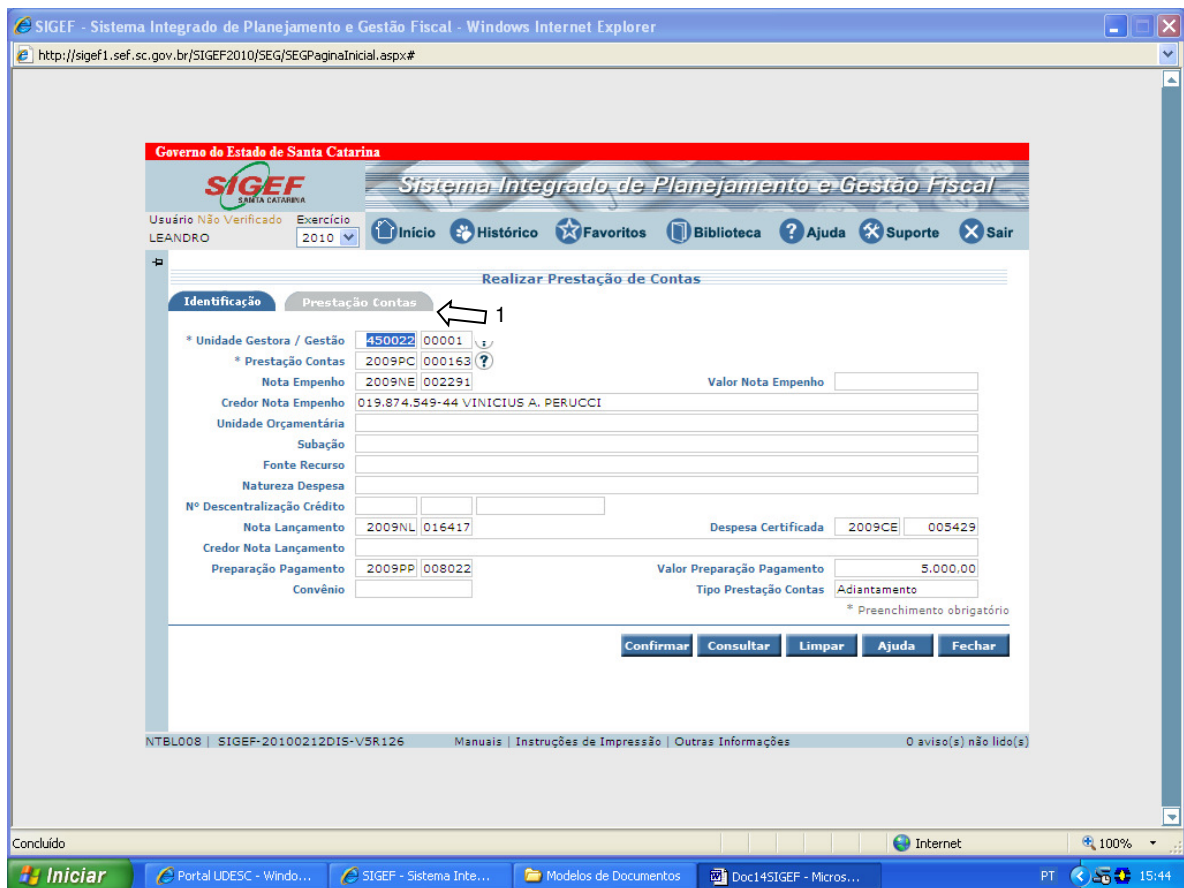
SIGEF - Sistema Integrado de Planejamento e Gestão Fiscal - Windows Internet Explorer

http://sigef1.sef.sc.gov.br/SIGEF2010/SEG/SEGPaginaInicial.aspx#

Governo do Estado de Santa Catarina

SIGEF SANTA CATARINA

Sistema Integrado de Planejamento e Gestão Fiscal

Usuário Não Verificado Exercício
LEANDRO 2010

Início Histórico Favoritos Biblioteca Ajuda Suporte Sair

Realizar Prestação de Contas

Identificação Prestação Contas

1

| | | | |
|---|---|---|---|
| * Unidade Gestora / Gestão | 450022 00001 | | |
| * Prestação Contas | 2009PC 000163 | | |
| Nota Empenho | 2009NE 002291 | Valor Nota Empenho | |
| Credor Nota Empenho | 019.874.549-44 VINICIUS A. PERUCCI | | |
| Unidade Orçamentária | | | |
| Subação | | | |
| Fonte Recurso | | | |
| Natureza Despesa | | | |
| Nº Descentralização Crédito | | | |
| Nota Lançamento | 2009NL 016417 | Despesa Certificada | 2009CE 005429 |
| Credor Nota Lançamento | | | |
| Preparação Pagamento | 2009PP 008022 | Valor Preparação Pagamento | 5.000,00 |
| Convênio | | Tipo Prestação Contas | Adiantamento |

* Preenchimento obrigatório

Confirmar Consultar Limpar Ajuda Fechar

NTBL008 | SIGEF-20100212DIS-V5R126 Manuais | Instruções de Impressão | Outras Informações 0 aviso(s) não lido(s)

Concluído Internet 100%

Iniciar Portal UDESC - Windo... SIGEF - Sistema Inte... Modelos de Documentos Doc14SIGEF - Micros... PT 15:44